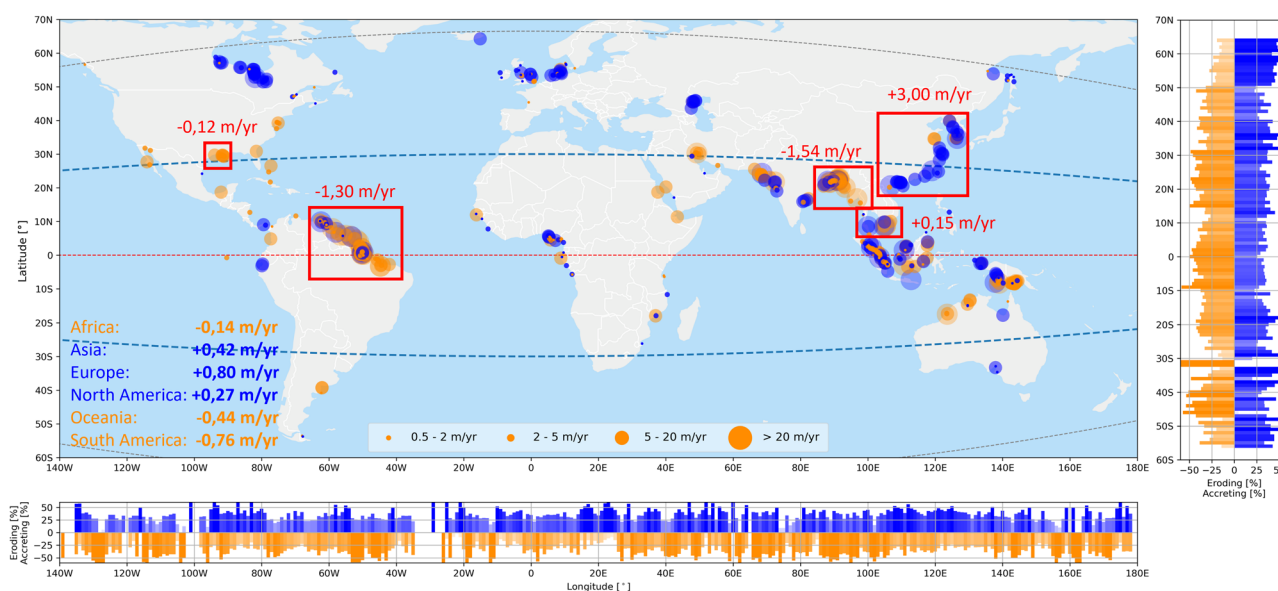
70N
60N
50N
40N
30N
20N
10N
0
10S
20S
30S
40S
50S
60S
Latitude [°]

-0,12 m/yr
-1,30 m/yr
-1,54 m/yr
+3,00 m/yr
+0,15 m/yr

Africa: -0,14 m/yr
Asia: +0,42 m/yr
Europe: +0,80 m/yr
North America: +0,27 m/yr
Oceania: -0,44 m/yr
South America: -0,76 m/yr

0.5 - 2 m/yr
2 - 5 m/yr
5 - 20 m/yr
> 20 m/yr

140W 120W 100W 80W 60W 40W 20W 0 20E 40E 60E 80E 100E 120E 140E 160E 180E

70N
60N
50N
40N
30N
20N
10N
0
10S
20S
30S
40S
50S
60S
−50 −25 0 25 5
Eroding [%]
Accreting [%]

50
25
0
−25
−50
Eroding [%]
Accreting [%]
140W 120W 100W 80W 60W 40W 20W 0 20E 40E 60E 80E 100E 120E 140E 160E 180E
Longitude [°]